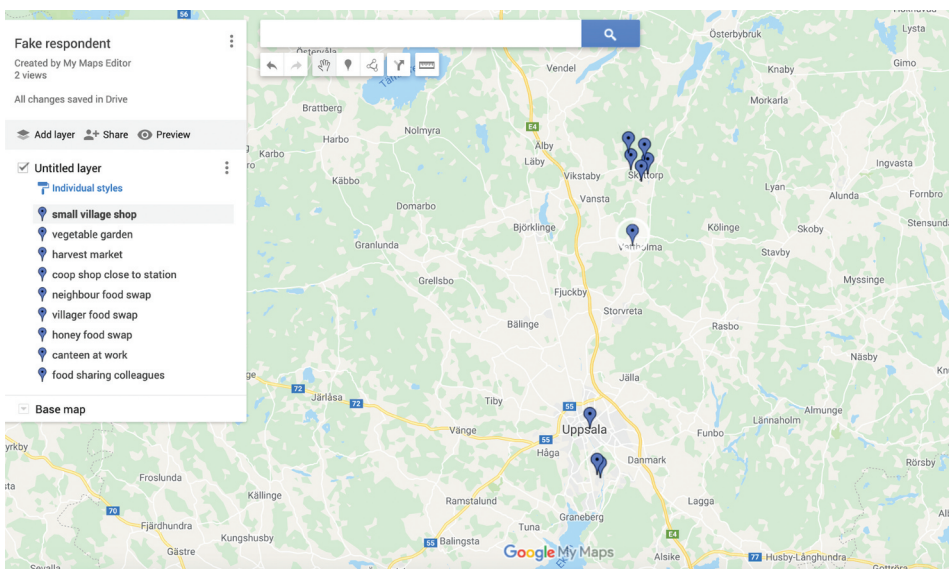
Fake respondent
Created by My Maps Editor
2 views

All changes saved in Drive

Add layer   Share   Preview

Untitled layer
Individual styles
small village shop
vegetable garden
harvest market
coop shop close to station
neighbour food swap
villager food swap
honey food swap
canteen at work
food sharing colleagues

Base map

56
Österbybruk
Lysta
Vendel
Knaby
Gimo
Brattberg
Morkarla
Harbo
Nolmyra
E4
Karbo
Alby
Ingvasta
Läby
Vikstaby
Skyttorp
Käbbo
Lyan
Alunda
Fornbro
Vansta
Domarbo
Stensund
Björklinge
Kölinge
Skoby
Granlunda
Vattholma
Stavby
Grellsbo
Myssinge
Fjuckby
Storvreta
Bälinge
Rasbo
Näsby
Jälla
72
Järlåsa
72
Tiby
Almunge
55
Uppsala
Funbo
Vänge
55
Håga
Danmark
Rörsby
Froslunda
Källinge
Ramstalund
Lagga
70
Fjärdhundra
Tuna
Kungshusby
Graneberg
E4
Gästre
55
Balingsta
Alsike
77
Husby-Långhundra
Google My Maps